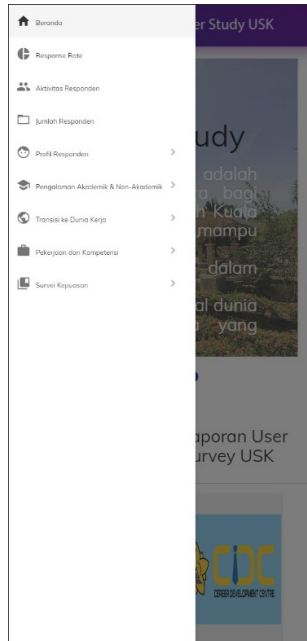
Beranda

Response Rate

Aktivitas Responden

Jumlah Responden

Profil Responden >

Pengalaman Akademik & Non-Akademik >

Transisi ke Dunia Kerja >

Pekerjaan dan Kompetensi >

Survei Kepuasan >

er Study USK

udy

adalah
a bagi
n Kuala
mampu

dalam

al dunia
yang

aporan User
urvey USK

CDC
CAREER DEVELOPMENT CENTRE